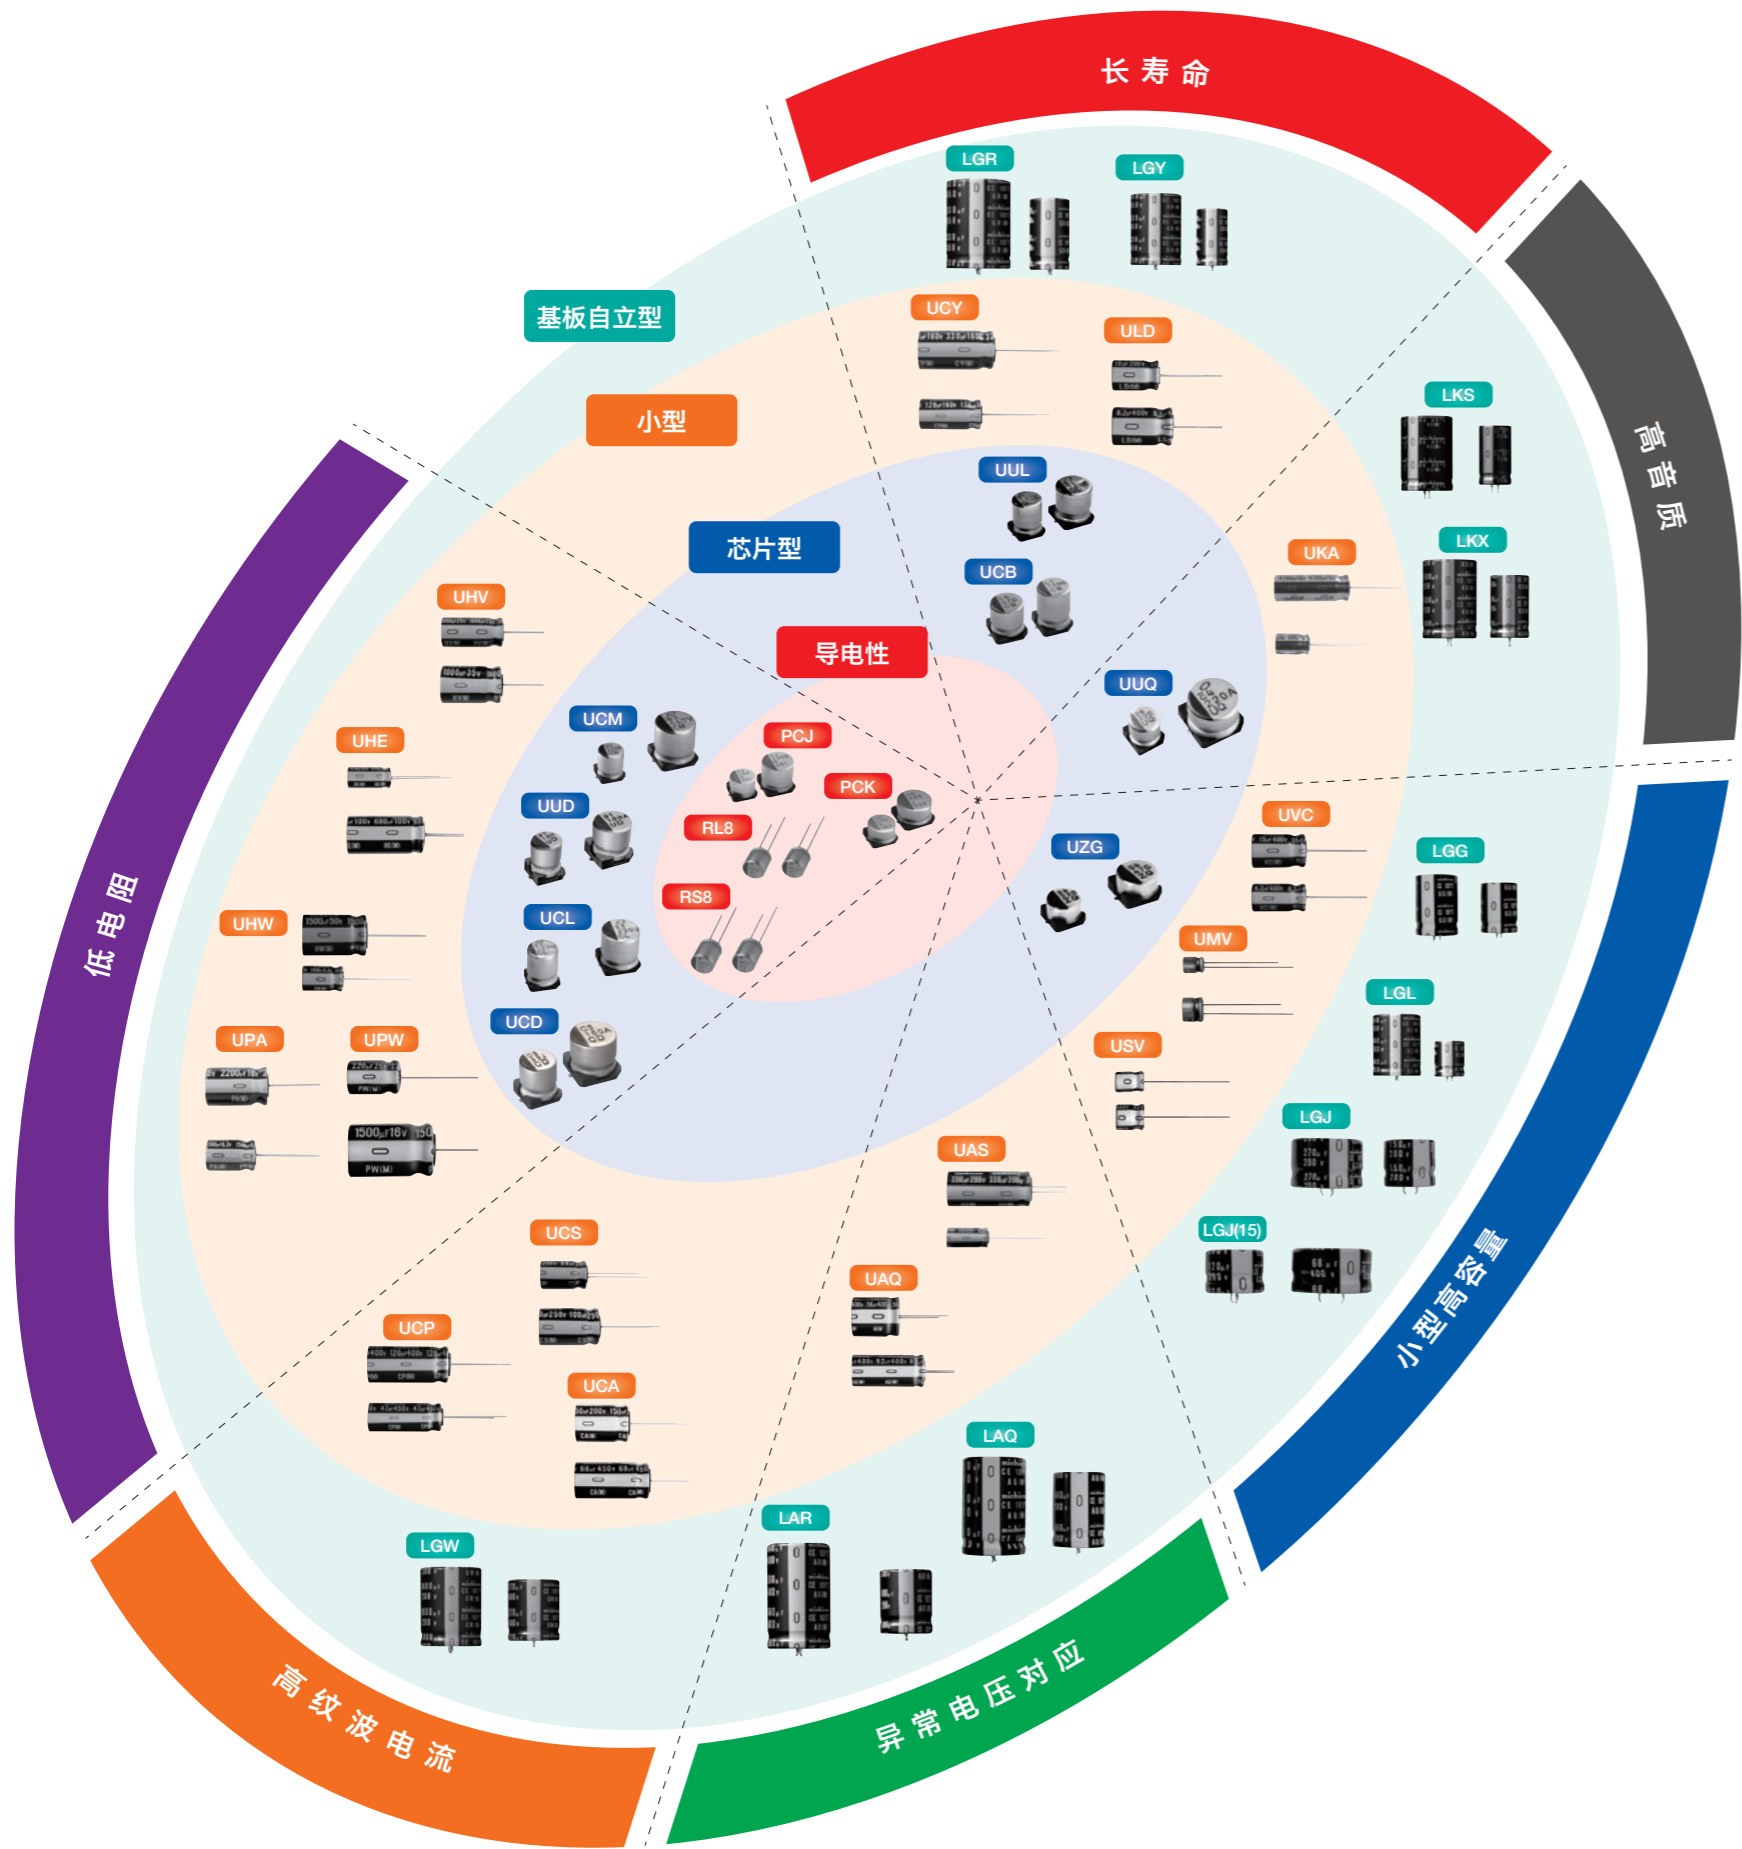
长寿命

LGR
LGY

基板自立型

UCY
ULD

小型

高音质

LKS

UUL

芯片型

UCB

UKA

LKX

UHV

导电性

UUQ

UCM
PCJ

UHE

PCK

UUD
RL8

UZG

UVC

LGG

UHW

RS8

UCL

UMV

低电阻

LGL

UPA
UPW

UCD

USV

1500μF16V

LGJ

UAS

UCS

LGJ(15)

UAQ

UCP

小型高容量

UCA

LAQ

LAR

LGW

高纹波电流

异常电压对应